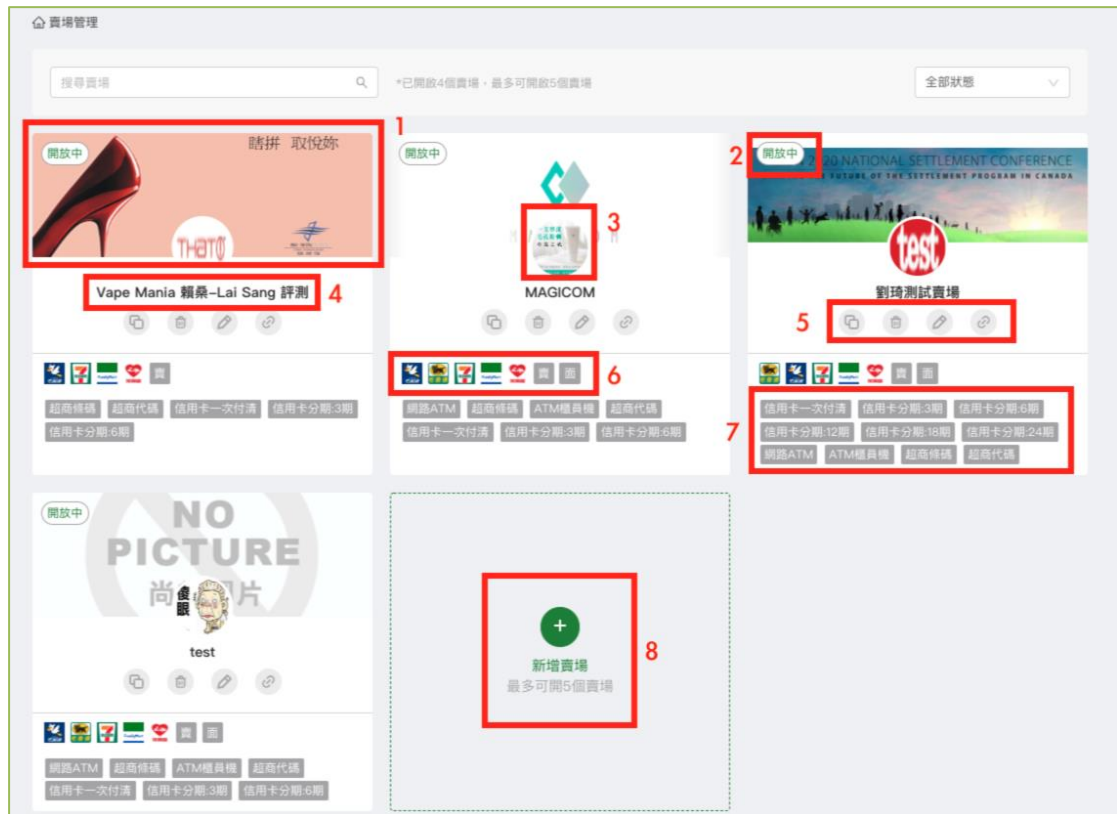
賣場管理

搜尋賣場

*已開啟4個賣場，最多可開啟5個賣場

全部狀態

1

開放中

睹拼 取悅妳

THAT

Vape Mania 賴桑-Lai Sang 評測

4

賣

超商條碼 超商代碼 信用卡一次付清 信用卡分期:3期 信用卡分期:6期

開放中

3

MAGICOM

6

賣 面

網路ATM 超商條碼 ATM櫃員機 超商代碼 信用卡一次付清 信用卡分期:3期 信用卡分期:6期

2

開放中

20 NATIONAL SETTLEMENT CONFERENCE

test

劉琦測試賣場

5

賣 面

信用卡一次付清 信用卡分期:3期 信用卡分期:6期 信用卡分期:12期 信用卡分期:18期 信用卡分期:24期 網路ATM ATM櫃員機 超商條碼 超商代碼

7

開放中

NO PICTURE 尚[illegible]片

test

賣 面

網路ATM 超商條碼 ATM櫃員機 超商代碼 信用卡一次付清 信用卡分期:3期 信用卡分期:6期

+

新增賣場

最多可開5個賣場

8